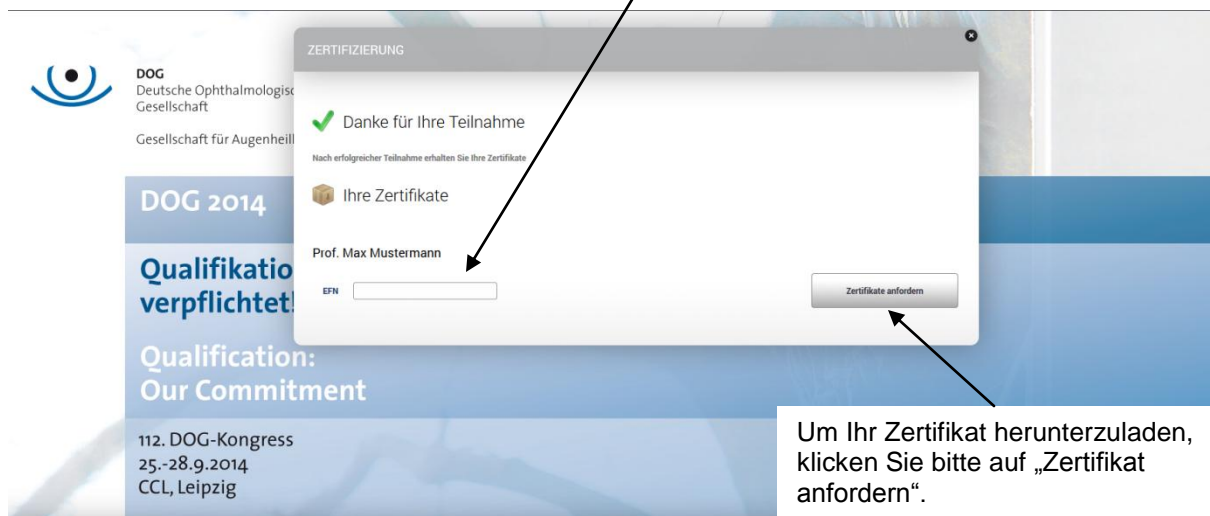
DOG
Deutsche Ophthalmologisc
Gesellschaft

Gesellschaft für Augenheil

DOG 2014

Qualifikatio
verpflichtet!

Qualification:
Our Commitment

112. DOG-Kongress
25.-28.9.2014
CCL, Leipzig

ZERTIFIZIERUNG

Danke für Ihre Teilnahme

Nach erfolgreicher Teilnahme erhalten Sie Ihre Zertifikate

Ihre Zertifikate

Prof. Max Mustermann

EFN

Zertifikate anfordern

Um Ihr Zertifikat herunterzuladen, klicken Sie bitte auf „Zertifikat anfordern“.